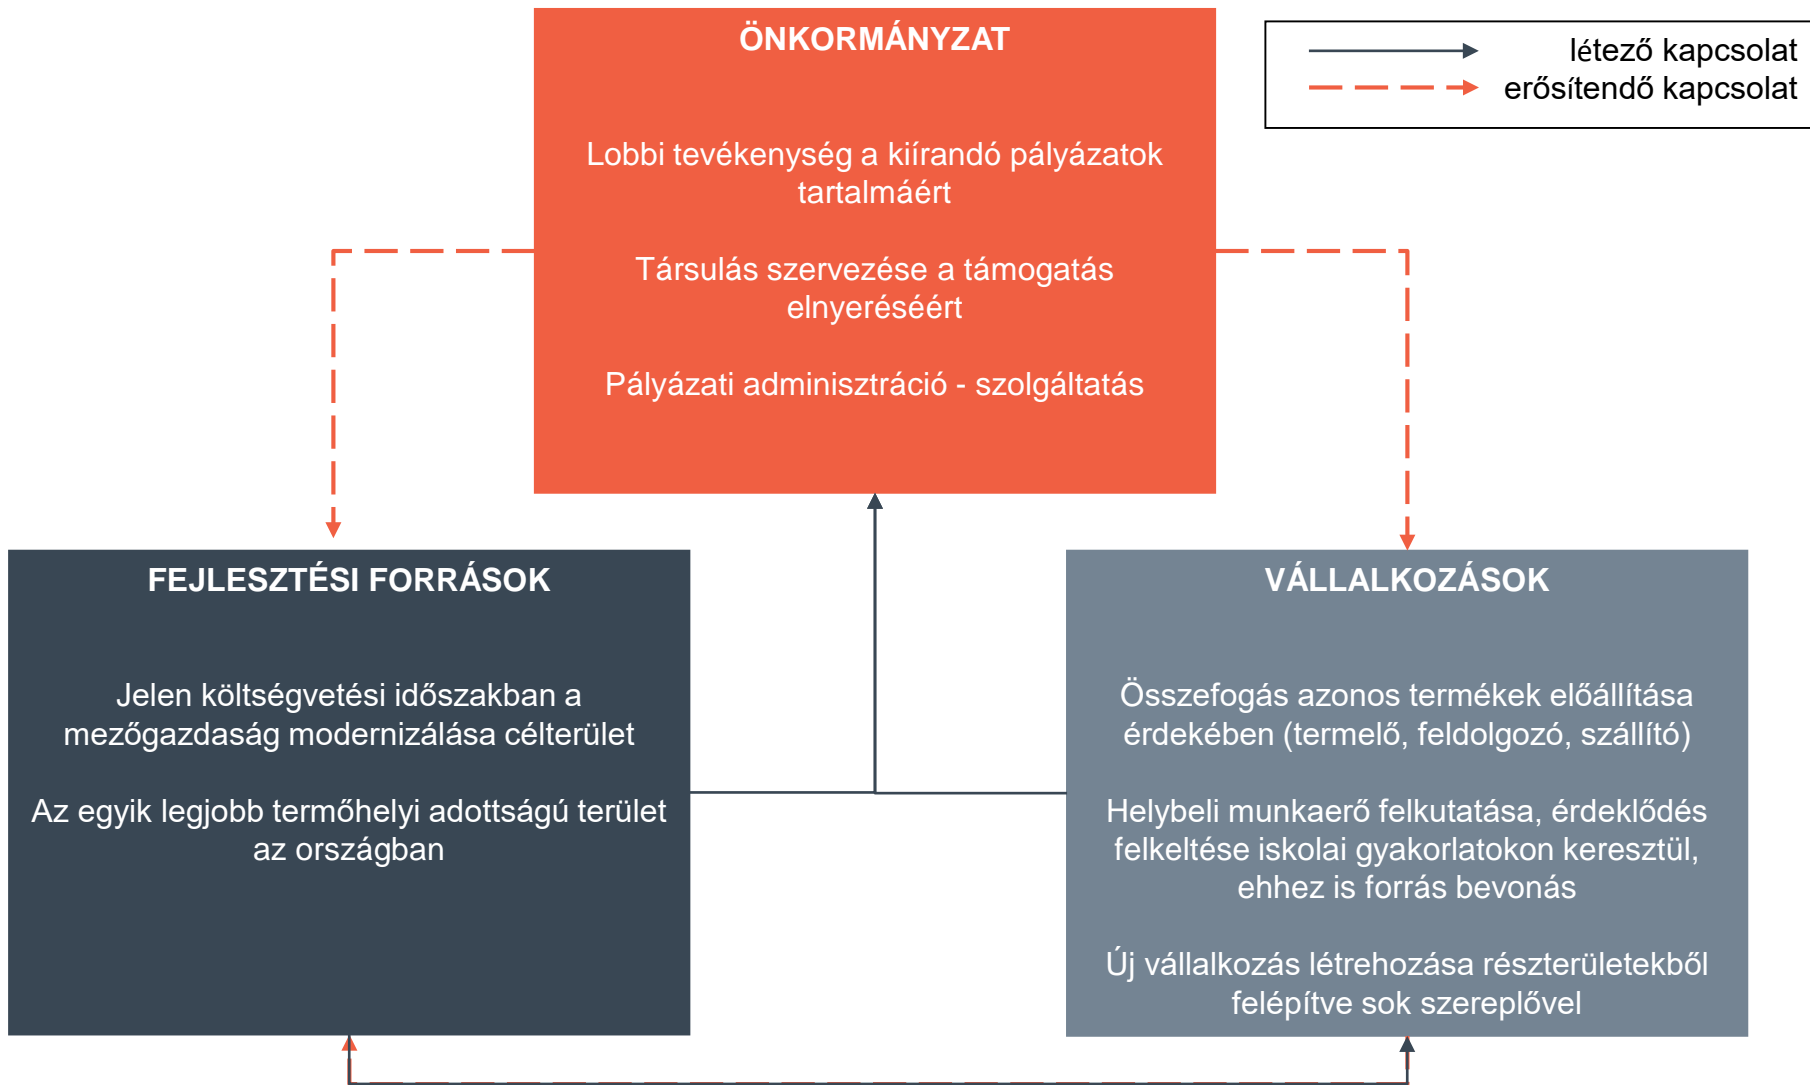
ÖNKORMÁNYZAT

Lobbi tevékenység a kiírandó pályázatok tartalmáért

Társulás szervezése a támogatás elnyeréséért

Pályázati adminisztráció - szolgáltatás

létező kapcsolat
erősítendő kapcsolat

FEJLESZTÉSI FORRÁSOK

Jelen költségvetési időszakban a mezőgazdaság modernizálása célterület

Az egyik legjobb termőhelyi adottságú terület az országban

VÁLLALKOZÁSOK

Összefogás azonos termékek előállítása érdekében (termelő, feldolgozó, szállító)

Helybeli munkaerő felkutatása, érdeklődés felkeltése iskolai gyakorlatokon keresztül, ehhez is forrás bevonás

Új vállalkozás létrehozása részterületekből felépítve sok szereplővel